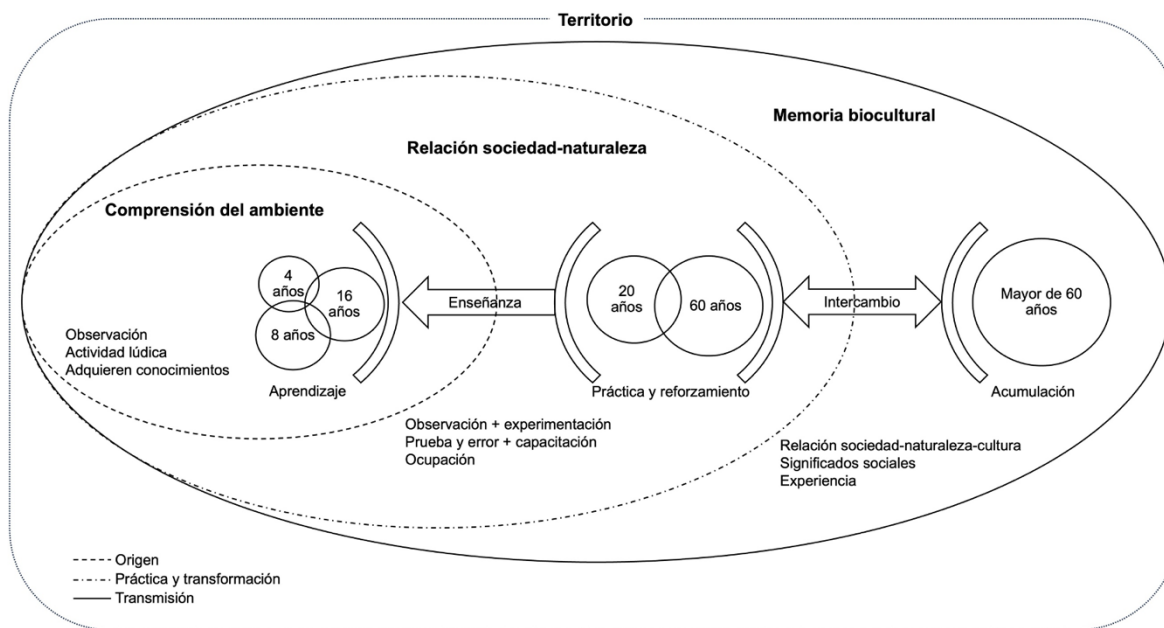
Territorio

Memoria biocultural

Relación sociedad-naturaleza

Comprensión del ambiente

4 años

16 años

8 años

Enseñanza

20 años

60 años

Intercambio

Mayor de 60 años

Observación
Actividad lúdica
Adquieren conocimientos

Aprendizaje

Práctica y reforzamiento

Acumulación

Observación + experimentación
Prueba y error + capacitación
Ocupación

Relación sociedad-naturaleza-cultura
Significados sociales
Experiencia

Origen
Práctica y transformación
Transmisión